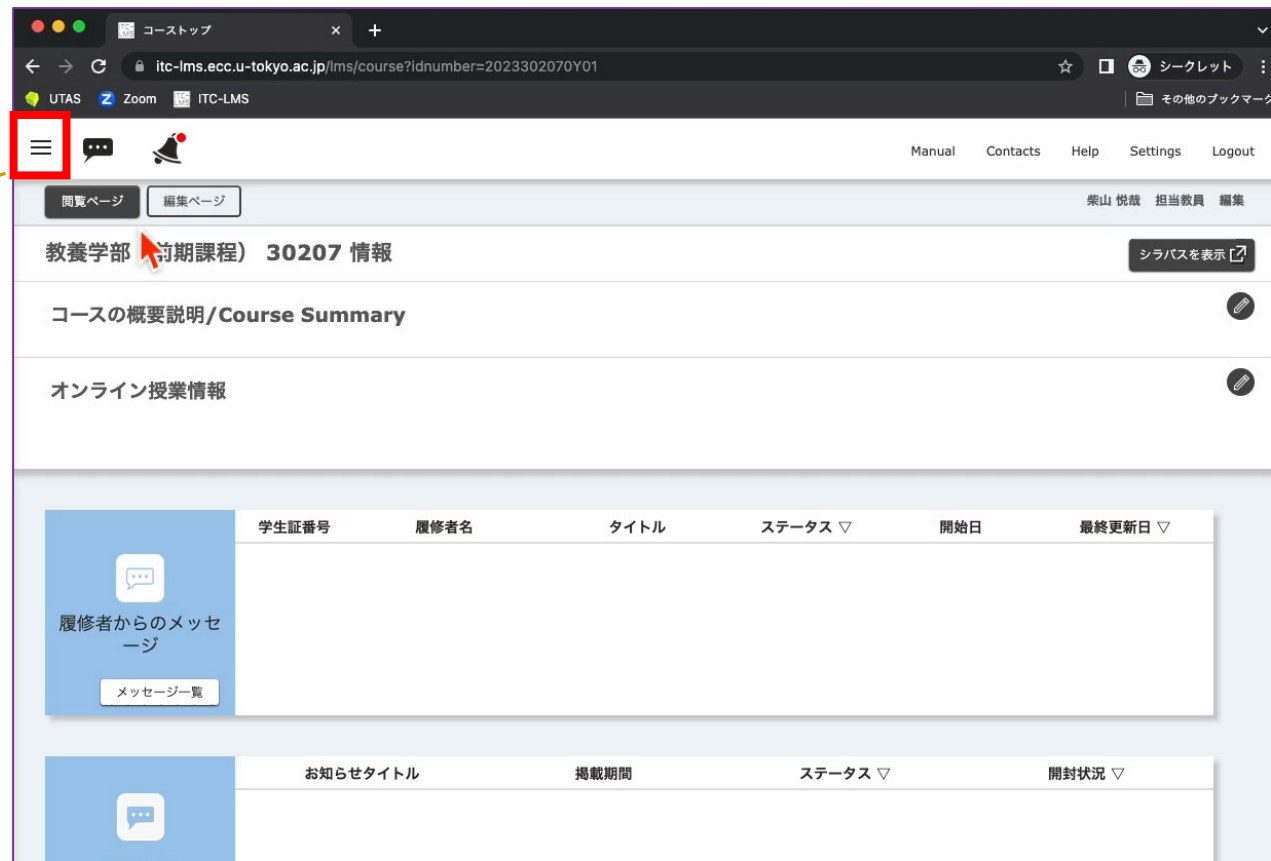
コーストップ

itc-lms.ecc.u-tokyo.ac.jp/lms/course?idnumber=2023302070Y01

シークレット

UTAS Zoom ITC-LMS

その他のブックマーク

Manual Contacts Help Settings Logout

閲覧ページ 編集ページ

柴山 悦哉 担当教員 編集

教養学部 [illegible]期課程） 30207 情報

シラバスを表示

コースの概要説明/Course Summary

オンライン授業情報

| 学生証番号 | 履修者名 | タイトル | ステータス ▽ | 開始日 | 最終更新日 ▽ |
|---|---|---|---|---|---|

履修者からのメッセージ

メッセージ一覧

| お知らせタイトル | 掲載期間 | ステータス ▽ | 開封状況 ▽ |
|---|---|---|---|